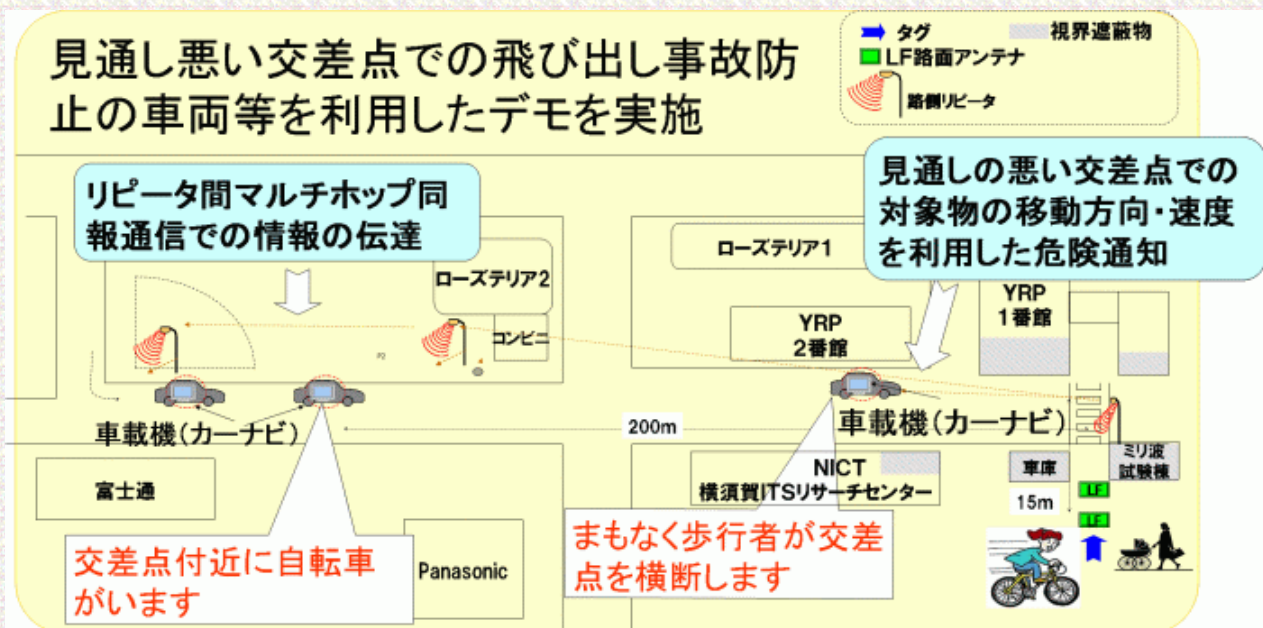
見通し悪い交差点での飛び出し事故防止の車両等を利用したデモを実施

タグ
視界遮蔽物
LF路面アンテナ
路側リピータ

リピータ間マルチホップ同報通信での情報の伝達

見通しの悪い交差点での対象物の移動方向・速度を利用した危険通知

ローズテリア1
ローズテリア2
コンビニ
YRP 2番館
YRP 1番館
車載機(カーナビ)
200m
車載機(カーナビ)
ミリ波試験棟
車庫
富士通
NICT 横須賀ITSリサーチセンター
15m
LF
LF
Panasonic

交差点付近に自転車がいます

まもなく歩行者が交差点を横断します